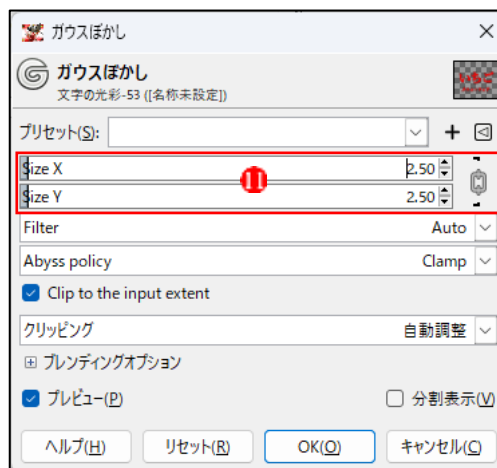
ガウスぼかし

ガウスぼかし
文字の光彩-53 ([名称未設定])

プリセット(S):

Size X 2.50
Size Y 2.50

11

Filter Auto
Abyss policy Clamp
Clip to the input extent

クリッピング 自動調整
ブレンディングオプション

プレビュー(P)
分割表示(V)

ヘルプ(H) リセット(R) OK(O) キャンセル(C)